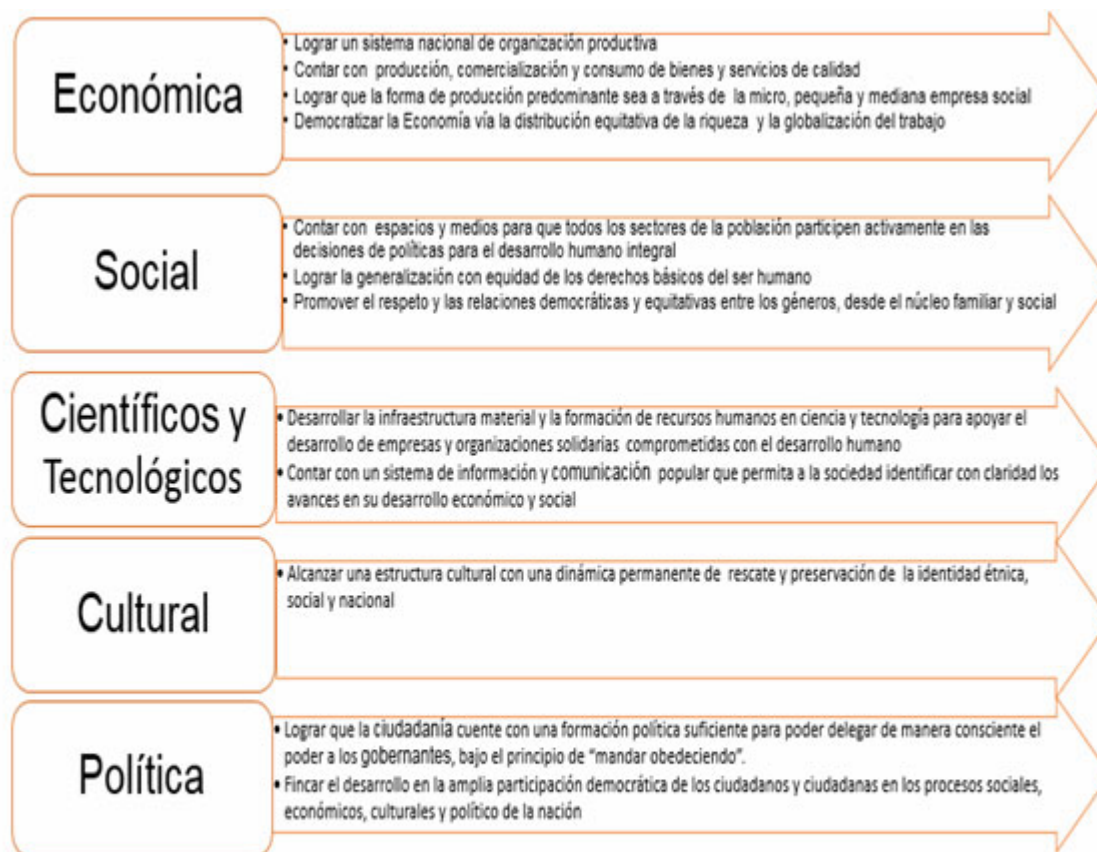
Económica

- Lograr un sistema nacional de organización productiva
- Contar con producción, comercialización y consumo de bienes y servicios de calidad
- Lograr que la forma de producción predominante sea a través de la micro, pequeña y mediana empresa social
- Democratizar la Economía vía la distribución equitativa de la riqueza y la globalización del trabajo

Social

- Contar con espacios y medios para que todos los sectores de la población participen activamente en las decisiones de políticas para el desarrollo humano integral
- Lograr la generalización con equidad de los derechos básicos del ser humano
- Promover el respeto y las relaciones democráticas y equitativas entre los géneros, desde el núcleo familiar y social

Científicos y Tecnológicos

- Desarrollar la infraestructura material y la formación de recursos humanos en ciencia y tecnología para apoyar el desarrollo de empresas y organizaciones solidarias comprometidas con el desarrollo humano
- Contar con un sistema de información y comunicación popular que permita a la sociedad identificar con claridad los avances en su desarrollo económico y social

Cultural

- Alcanzar una estructura cultural con una dinámica permanente de rescate y preservación de la identidad étnica, social y nacional

Política

- Lograr que la ciudadanía cuente con una formación política suficiente para poder delegar de manera consciente el poder a los gobernantes, bajo el principio de "mandar obedeciendo".
- Fincar el desarrollo en la amplia participación democrática de los ciudadanos y ciudadanas en los procesos sociales, económicos, culturales y político de la nación